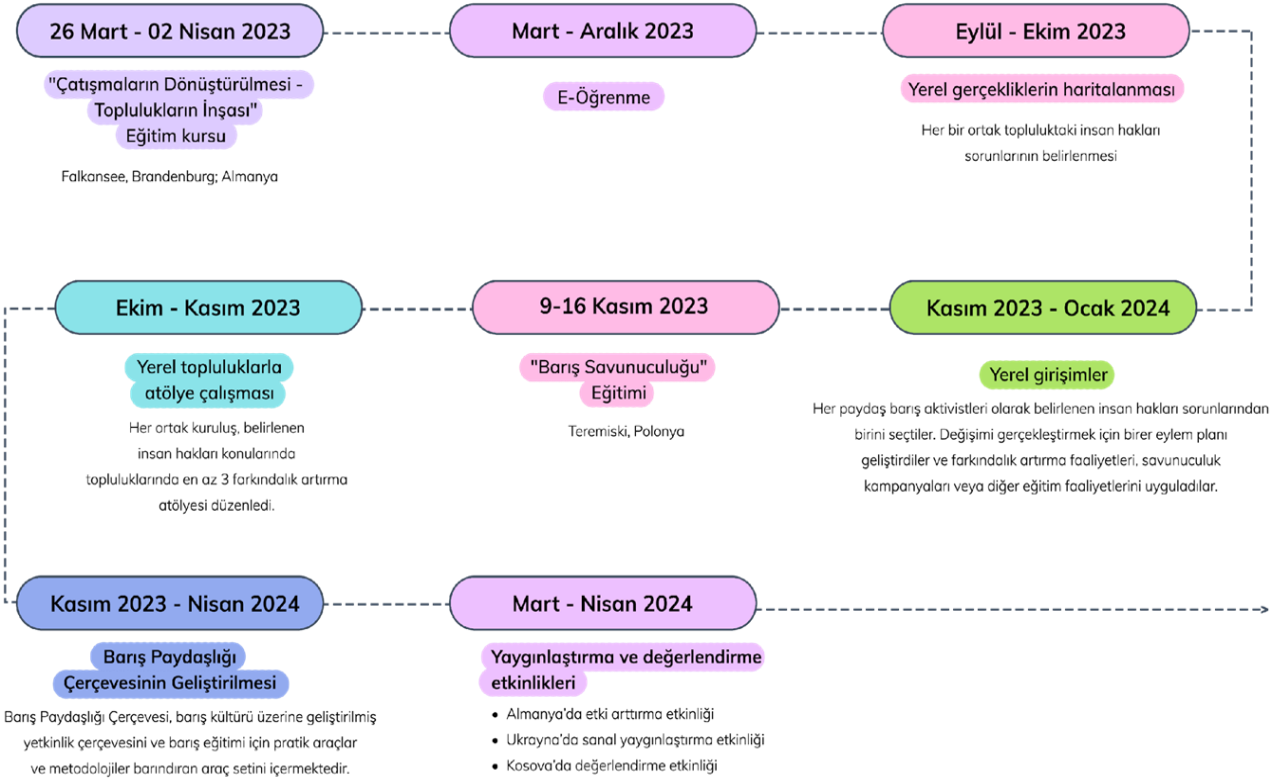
26 Mart - 02 Nisan 2023

"Çatışmaların Dönüştürülmesi - Toplulukların İnşası" Eğitim kursu

Falkansee, Brandenburg; Almanya

Mart - Aralık 2023

E-Öğrenme

Eylül - Ekim 2023

Yerel gerçekliklerin haritalanması

Her bir ortak topluluktaki insan hakları sorunlarının belirlenmesi

Ekim - Kasım 2023

Yerel topluluklarla atölye çalışması

Her ortak kuruluş, belirlenen insan hakları konularında topluluklarında en az 3 farkındalık artırma atölyesi düzenledi.

9-16 Kasım 2023

"Barış Savunuculuğu" Eğitimi

Teremiski, Polonya

Kasım 2023 - Ocak 2024

Yerel girişimler

Her paydaş barış aktivistleri olarak belirlenen insan hakları sorunlarından birini seçtiler. Değişimi gerçekleştirmek için birer eylem planı geliştirdiler ve farkındalık artırma faaliyetleri, savunuculuk kampanyaları veya diğer eğitim faaliyetlerini uyguladılar.

Kasım 2023 - Nisan 2024

Barış Paydaşlığı Çerçevesinin Geliştirilmesi

Barış Paydaşlığı Çerçevesi, barış kültürü üzerine geliştirilmiş yetkinlik çerçevesini ve barış eğitimi için pratik araçlar ve metodolojiler barındıran araç setini içermektedir.

Mart - Nisan 2024

Yaygınlaştırma ve değerlendirme etkinlikleri

- Almanya'da etki arttırma etkinliği
- Ukrayna'da sanal yaygınlaştırma etkinliği
- Kosova'da değerlendirme etkinliği